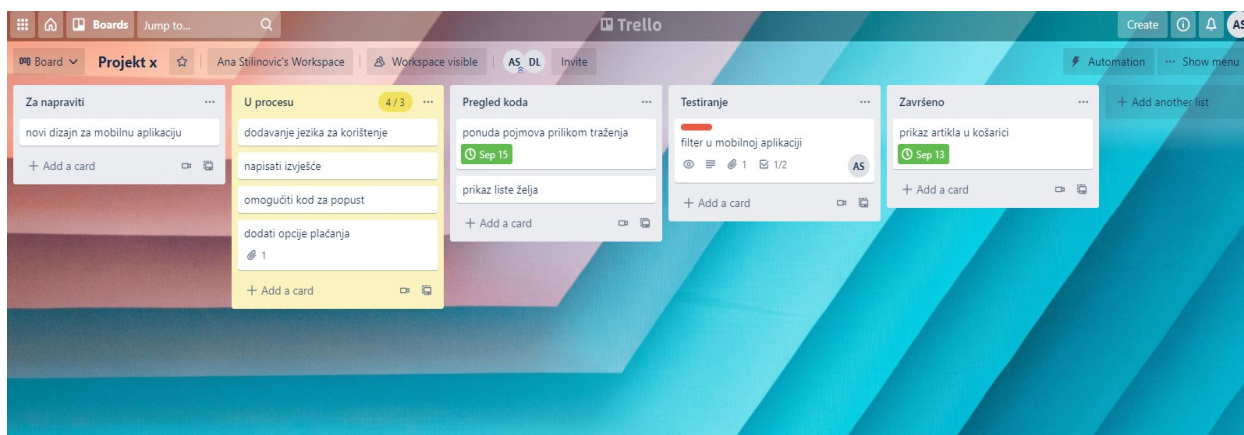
Boards Jump to...

Trello

Create AS

Board Projekt x Ana Stilinovic's Workspace Workspace visible AS DL Invite

Automation ··· Show menu

Za napraviti ···
novi dizajn za mobilnu aplikaciju
+ Add a card

U procesu 4 / 3 ···
dodavanje jezika za korištenje
napisati izvješće
omogućiti kod za popust
dodati opcije plaćanja
1
+ Add a card

Pregled koda ···
ponuda pojmova prilikom traženja
Sep 15
prikaz liste želja
+ Add a card

Testiranje ···
filter u mobilnoj aplikaciji
1 1/2 AS
+ Add a card

Završeno ···
prikaz artikla u košarici
Sep 13
+ Add a card

+ Add another list